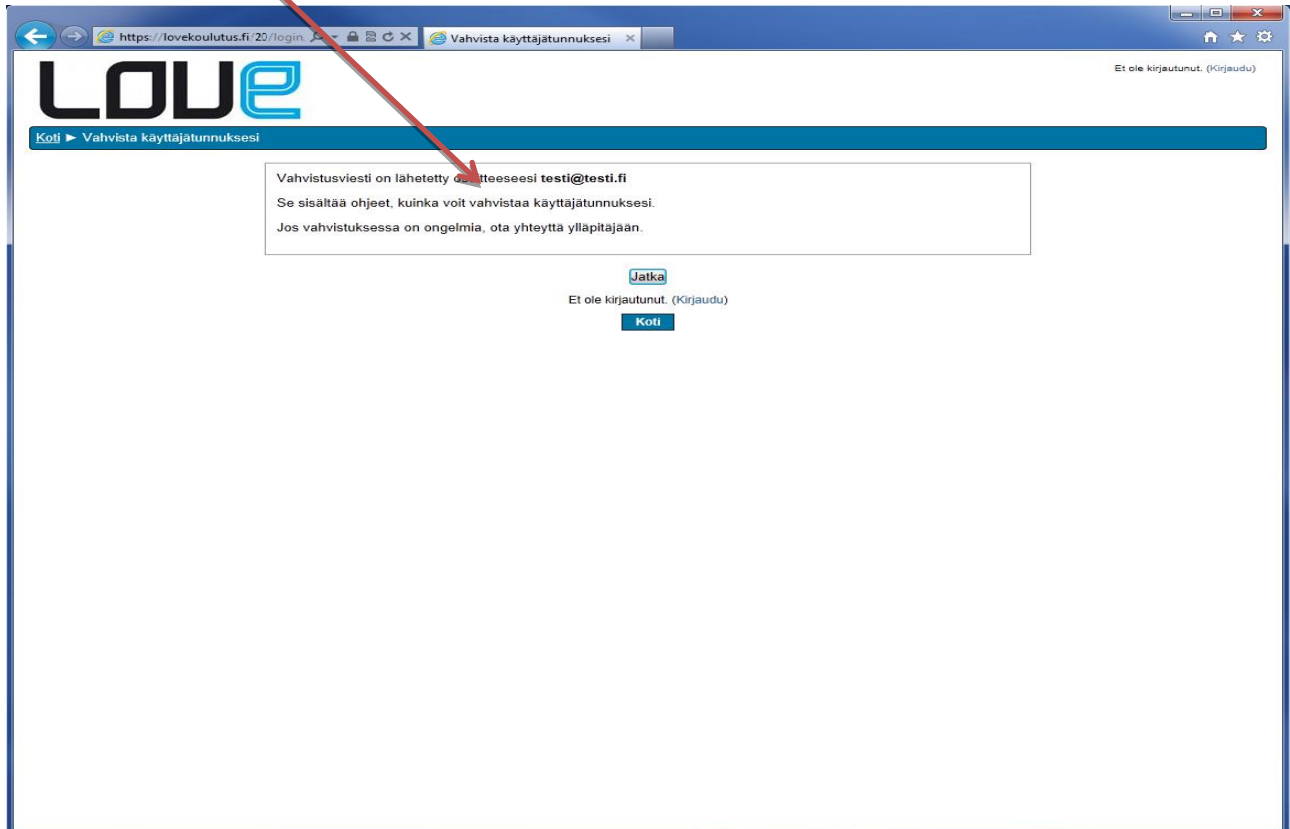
https://lovekoulutus.fi/20/login.

Vahvista käyttäjätunnuksesi ×

LOVe

Et ole kirjautunut. (Kirjaudu)

Koti ► Vahvista käyttäjätunnuksesi

Vahvistusviesti on lähetetty o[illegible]tteeseesi testi@testi.fi

Se sisältää ohjeet, kuinka voit vahvistaa käyttäjätunnuksesi.

Jos vahvistuksessa on ongelmia, ota yhteyttä ylläpitäjään.

Jatka

Et ole kirjautunut. (Kirjaudu)

Koti